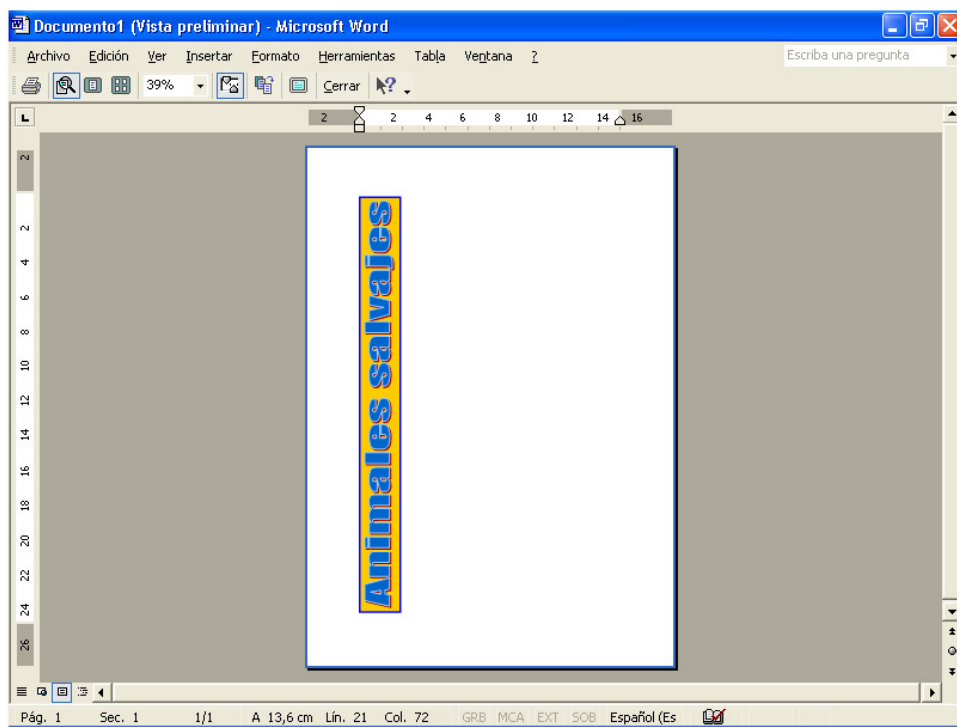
Documento1 (Vista preliminar) - Microsoft Word

Archivo Edición Ver Insertar Formato Herramientas Tabla Ventana ?

Escriba una pregunta

39% Cerrar

2 2 4 6 8 10 12 14 16

2 2 4 6 8 10 12 14 16 18 20 22 24 26

Animales salvajes

Pág. 1 Sec. 1 1/1 A 13,6 cm Lín. 21 Col. 72 GRB MCA EXT SOB Español (Es